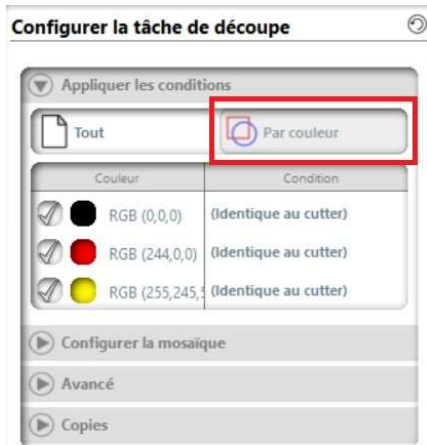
Configurer la tâche de découpe

Appliquer les conditions

Tout

Par couleur

| Couleur | Condition |
|---|---|
| RGB (0,0,0) | (Identique au cutter) |
| RGB (244,0,0) | (Identique au cutter) |
| RGB (255,245,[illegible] | (Identique au cutter) |

Configurer la mosaïque

Avancé

Copies